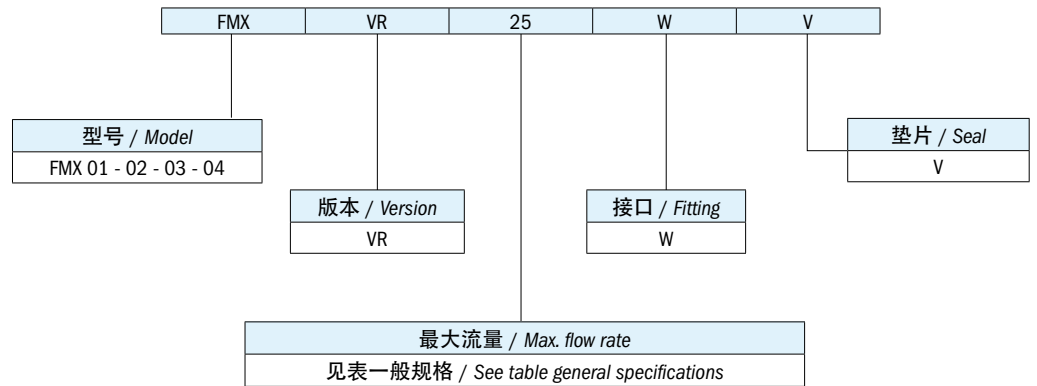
| FMX | VR | 25 | W | V |
|---|---|---|---|---|

型号 / Model
FMX 01 - 02 - 03 - 04

版本 / Version
VR

最大流量 / Max. flow rate
见表一般规格 / See table general specifications

接口 / Fitting
W

垫片 / Seal
V